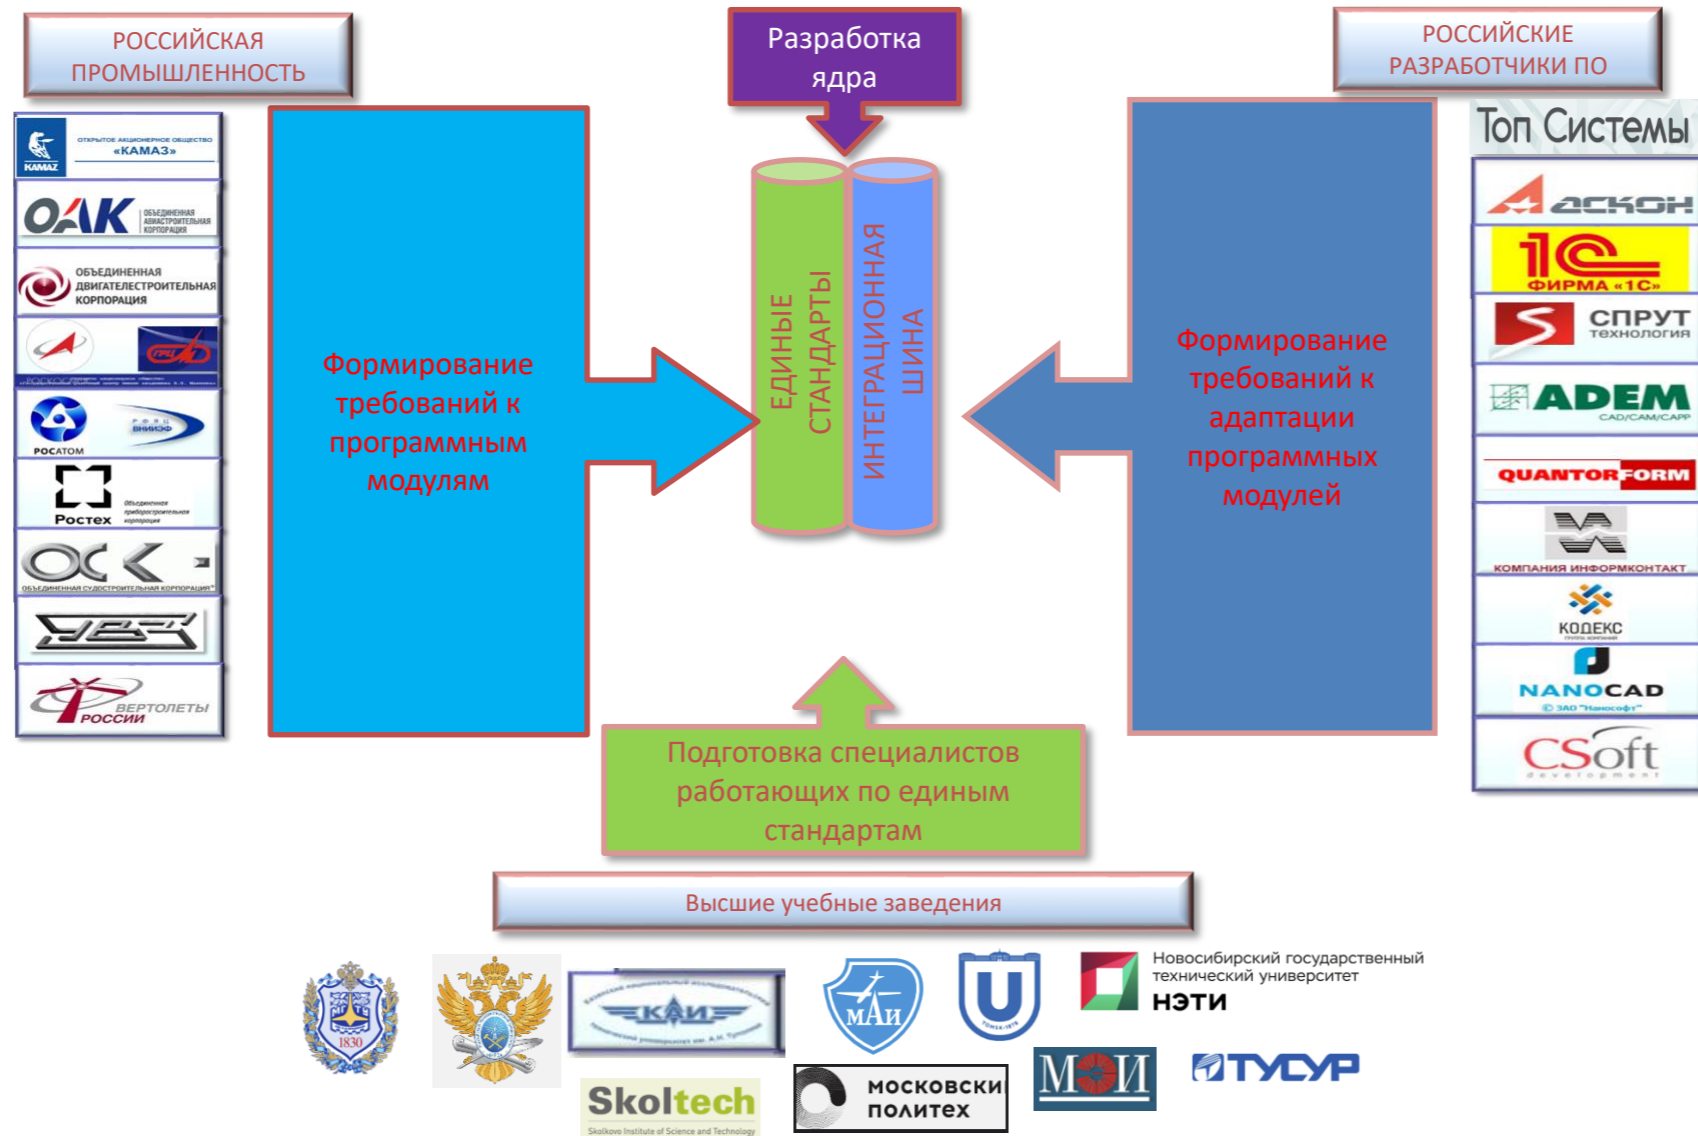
РОССИЙСКАЯ ПРОМЫШЛЕННОСТЬ

Разработка ядра

РОССИЙСКИЕ РАЗРАБОТЧИКИ ПО

ОТКРЫТОЕ АКЦИОНЕРНОЕ ОБЩЕСТВО «КАМАЗ»
KAMAZ

ОАК ОБЪЕДИНЕННАЯ АВИАСТРОИТЕЛЬНАЯ КОРПОРАЦИЯ

ОБЪЕДИНЕННАЯ ДВИГАТЕЛЕСТРОИТЕЛЬНАЯ КОРПОРАЦИЯ

РОСКОСМОС

РОСАТОМ

ВНИИЭФ

Ростех

ОСК ОБЪЕДИНЕННАЯ СУДОСТРОИТЕЛЬНАЯ КОРПОРАЦИЯ

ВЕРТОЛЕТЫ РОССИИ

Формирование требований к программным модулям

ЕДИНЫЕ СТАНДАРТЫ

ИНТЕГРАЦИОННАЯ ШИНА

Формирование требований к адаптации программных модулей

Топ Системы

АСКОН

1С ФИРМА «1С»

СПРУТ технология

ADEM CAD/CAM/CAPP

QUANTORFORM

КОМПАНИЯ ИНФОРМКОНТАКТ

КОДЕКС

NANOCAD

CSoft development

Подготовка специалистов работающих по единым стандартам

Высшие учебные заведения

1830

КАИ

МАИ

Новосибирский государственный технический университет НЭТИ

МЭИ

ТУСУР

Skoltech
Skolkovo Institute of Science and Technology

московский политех